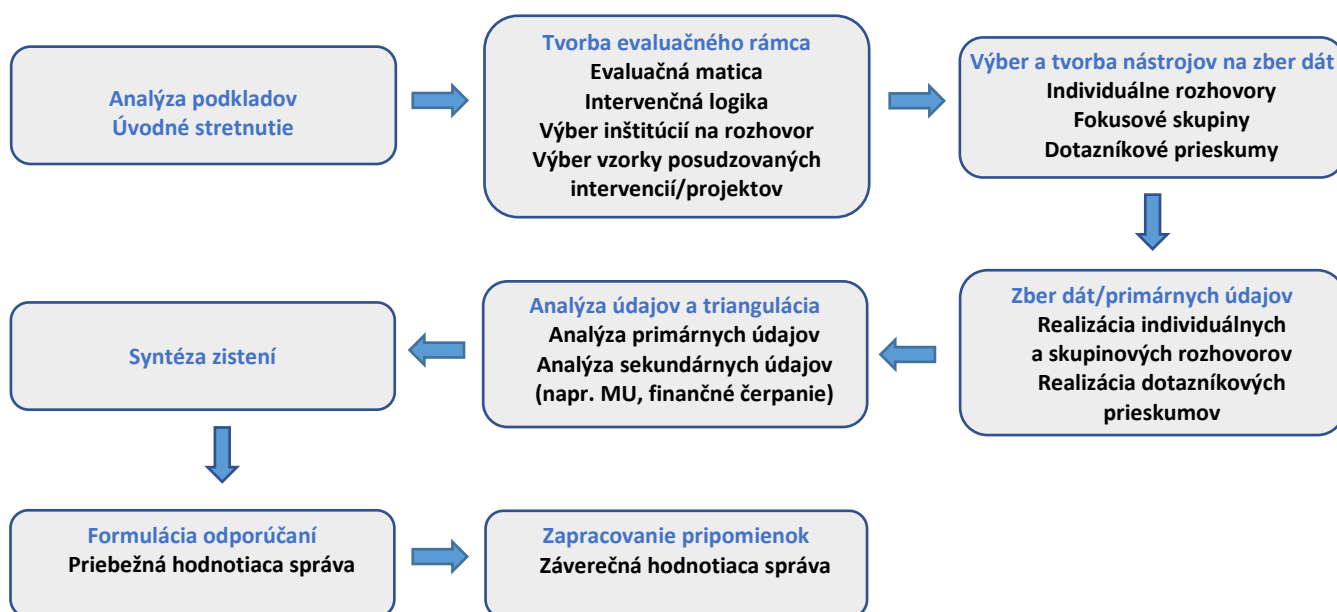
Analýza podkladov
Úvodné stretnutie

Tvorba evaluačného rámca
Evaluačná matica
Intervenčná logika
Výber inštitúcií na rozhovor
Výber vzorky posudzovaných intervencií/projektov

Výber a tvorba nástrojov na zber dát
Individuálne rozhovory
Fokusové skupiny
Dotazníkové prieskumy

Zber dát/primárnych údajov
Realizácia individuálnych a skupinových rozhovorov
Realizácia dotazníkových prieskumov

Analýza údajov a triangulácia
Analýza primárnych údajov
Analýza sekundárnych údajov
(napr. MU, finančné čerpanie)

Syntéza zistení

Formulácia odporúčaní
Priebežná hodnotiaca správa

Zapracovanie pripomienok
Záverečná hodnotiaca správa